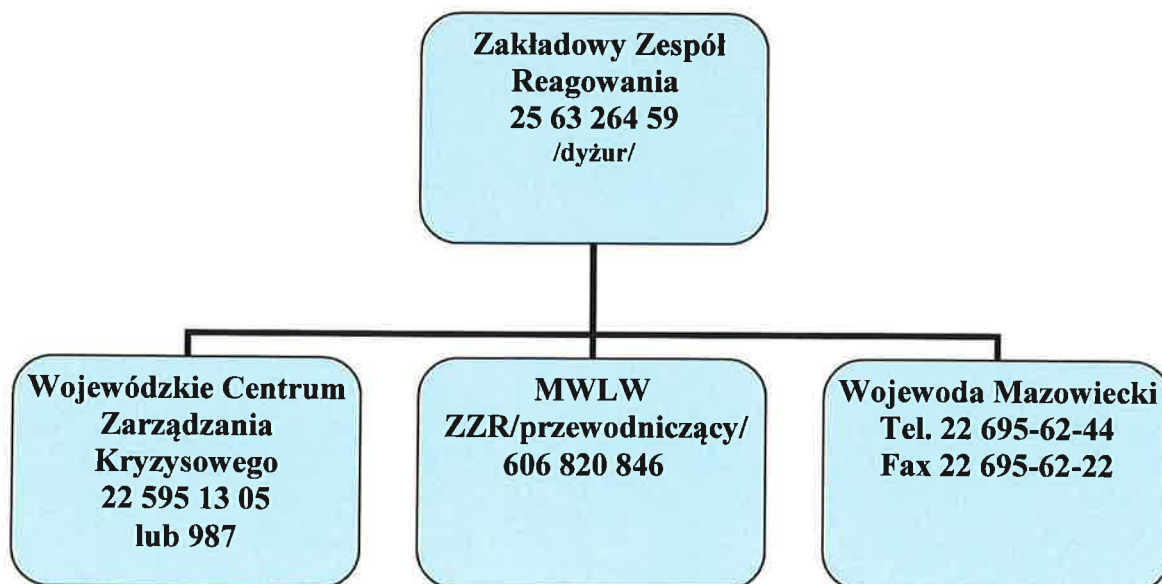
Zakładowy Zespół Reagowania
25 63 264 59
/dyżur/

Wojewódzkie Centrum Zarządzania Kryzysowego
22 595 13 05
lub 987

MWLW
ZZR/przewodniczący/
606 820 846

Wojewoda Mazowiecki
Tel. 22 695-62-44
Fax 22 695-62-22